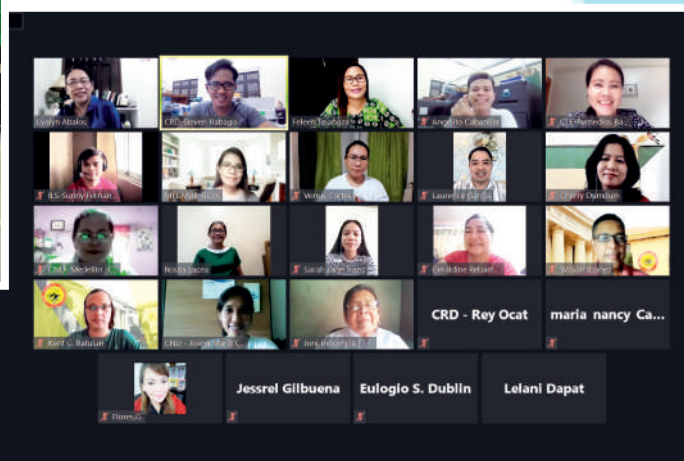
Evelyn Abalos
CRD- Steven Rabago
Feleen Tesaluna
Angelito Cabanillo
CTE-Remedios Ba...
ILS-Sandy Evihan
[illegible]
Venus Cortes
Laurence Garcia
Cherry Ojandum
CNU- F. Medellin
Rosita Jacela
Sarah Jane Tejano
Geraldine Rebarbas
Wilson Gayne
Kerl C. Bafulan
CNU - Jeanne Marie C...
Inni Inocencio
CRD - Rey Ocat
maria nancy Ca...
Flores G.
Jessrel Gilbuena
Eulogio S. Dublin
Lelani Dapat